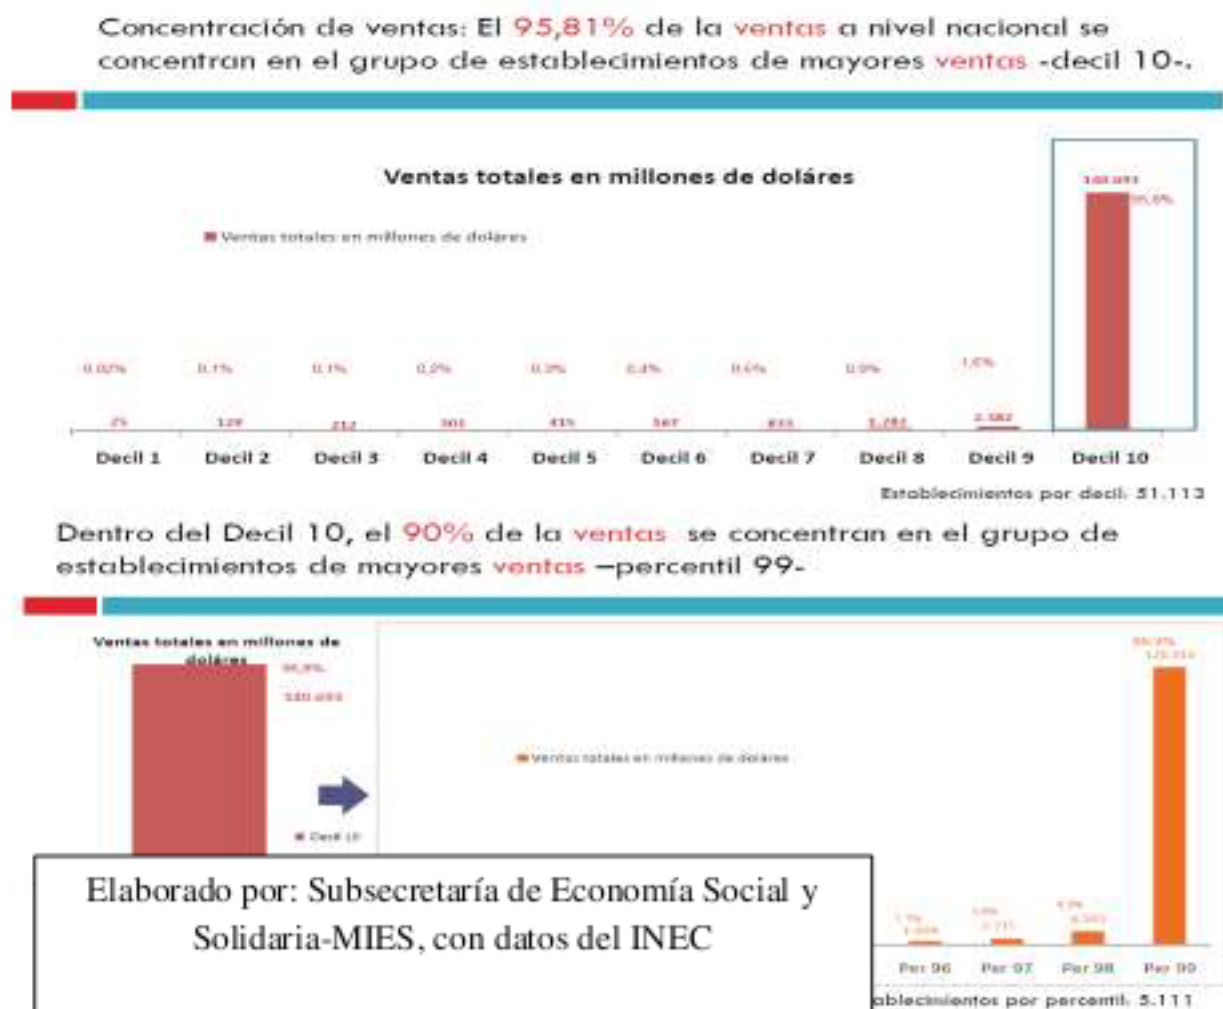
Concentración de ventas: El 95,81% de la ventas a nivel nacional se concentran en el grupo de establecimientos de mayores ventas -decil 10-.

Ventas totales en millones de doláres

Ventas totales en millones de doláres

0,02% 0,1% 0,1% 0,2% 0,3% 0,4% 0,6% 0,9% 1,6% 95,8%

25 129 212 301 435 567 833 1.282 2.382 140.693

Decil 1 Decil 2 Decil 3 Decil 4 Decil 5 Decil 6 Decil 7 Decil 8 Decil 9 Decil 10

Establecimientos por decil: 51.113

Dentro del Decil 10, el 90% de la ventas se concentran en el grupo de establecimientos de mayores ventas –percentil 99-

Ventas totales en millones de doláres

95,8%

140.693

Decil 10

Ventas totales en millones de doláres

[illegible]

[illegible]

Elaborado por: Subsecretaría de Economía Social y Solidaria-MIES, con datos del INEC

Per 96 Per 97 Per 98 Per 99

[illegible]ablecimientos por percentil: 5.111